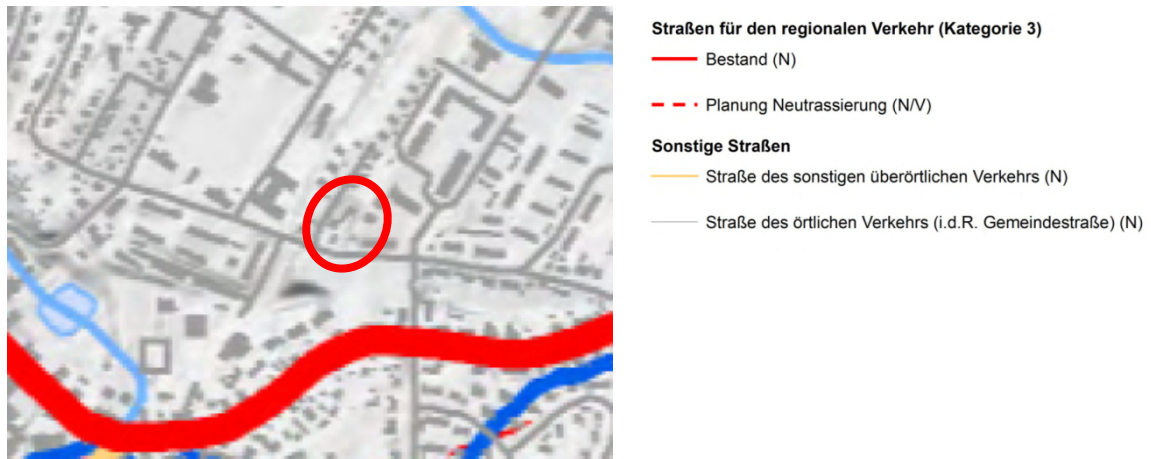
Straßen für den regionalen Verkehr (Kategorie 3)

Bestand (N)

Planung Neutrassierung (N/V)

Sonstige Straßen

Straße des sonstigen überörtlichen Verkehrs (N)

Straße des örtlichen Verkehrs (i.d.R. Gemeindestraße) (N)